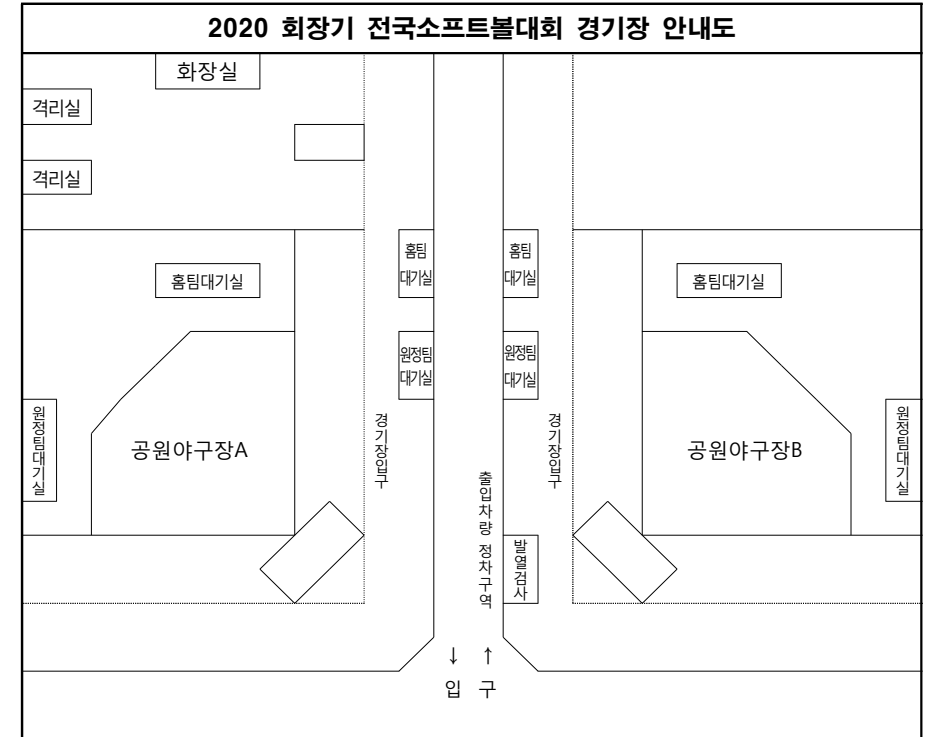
2020 회장기 전국소프트볼대회 경기장 안내도

화장실

격리실

격리실

홈팀대기실

홈팀 대기실

홈팀 대기실

홈팀대기실

원정팀 대기실

원정팀 대기실

원정팀대기실

경기장입구

공원야구장A

출입차량 정차구역

경기장입구

공원야구장B

원정팀대기실

발열검사

↓ ↑

입 구